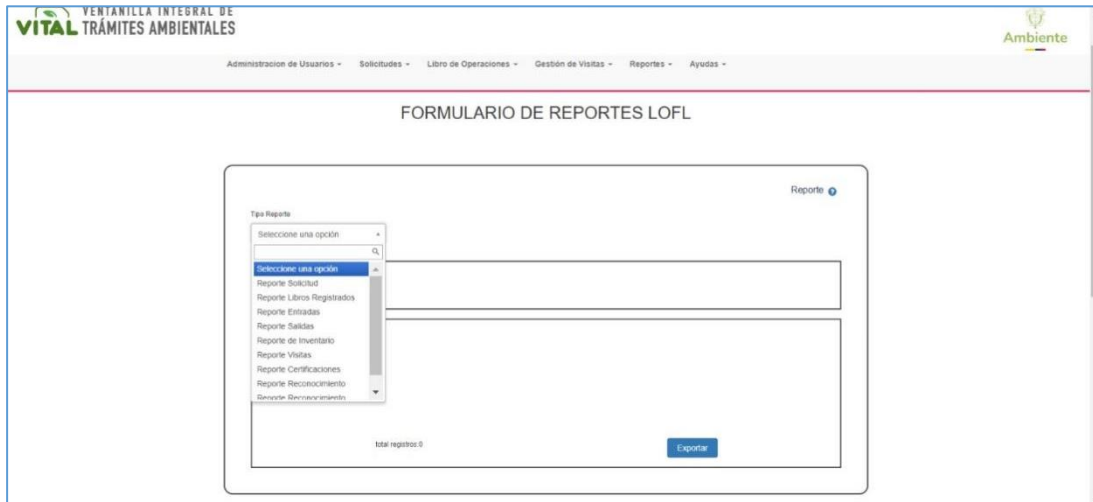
VITAL VENTANILLA INTEGRAL DE TRÁMITES AMBIENTALES

Ambiente

Administracion de Usuarios ▾ Solicitudes ▾ Libro de Operaciones ▾ Gestión de Visitas ▾ Reportes ▾ Ayudas ▾

FORMULARIO DE REPORTES LOFL

Reporte

Tipo Reporte

Seleccione una opción

Seleccione una opción
Reporte Solicitud
Reporte Libros Registrados
Reporte Entradas
Reporte Salidas
Reporte de Inventario
Reporte Visitas
Reporte Certificaciones
Reporte Reconocimiento
Reporte Reconocimiento

total registros:0

Exportar